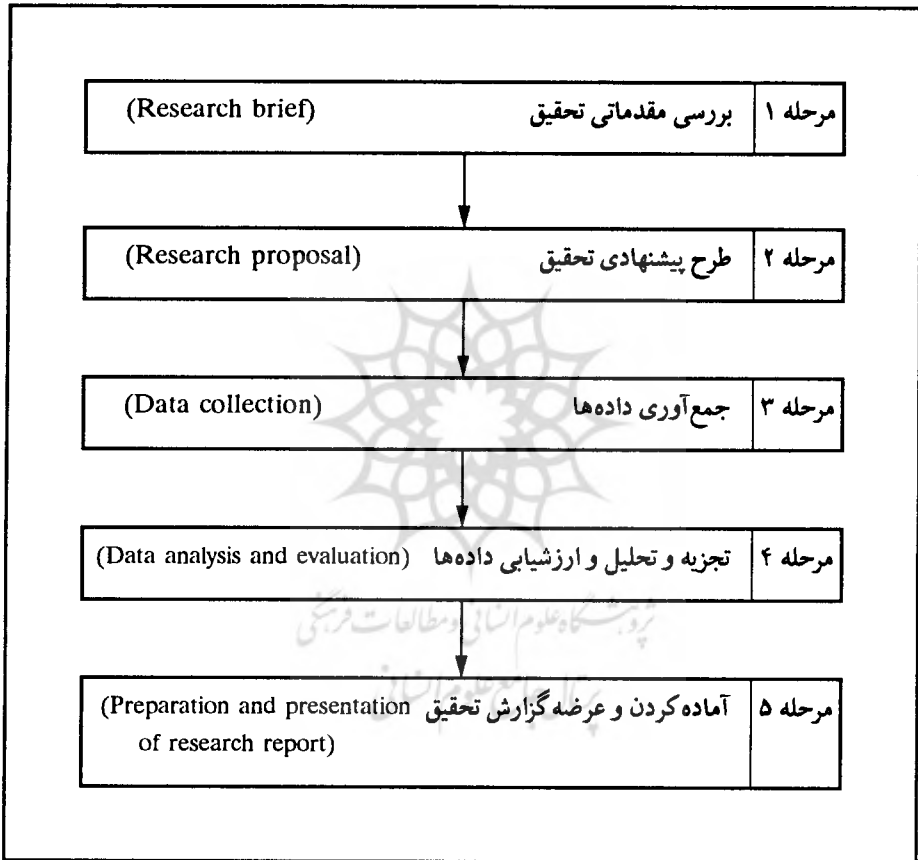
مرحله ۱ | بررسی مقدماتی تحقیق (Research brief)

مرحله ۲ | طرح پیشنهادی تحقیق (Research proposal)

مرحله ۳ | جمع‌آوری داده‌ها (Data collection)

مرحله ۴ | تجزیه و تحلیل و ارزشیابی داده‌ها (Data analysis and evaluation)

پژوهشگاه علوم انسانی و مطالعات فرهنگی
پرتال جامع علوم انسانی

مرحله ۵ | آماده کردن و عرضه گزارش تحقیق (Preparation and presentation of research report)